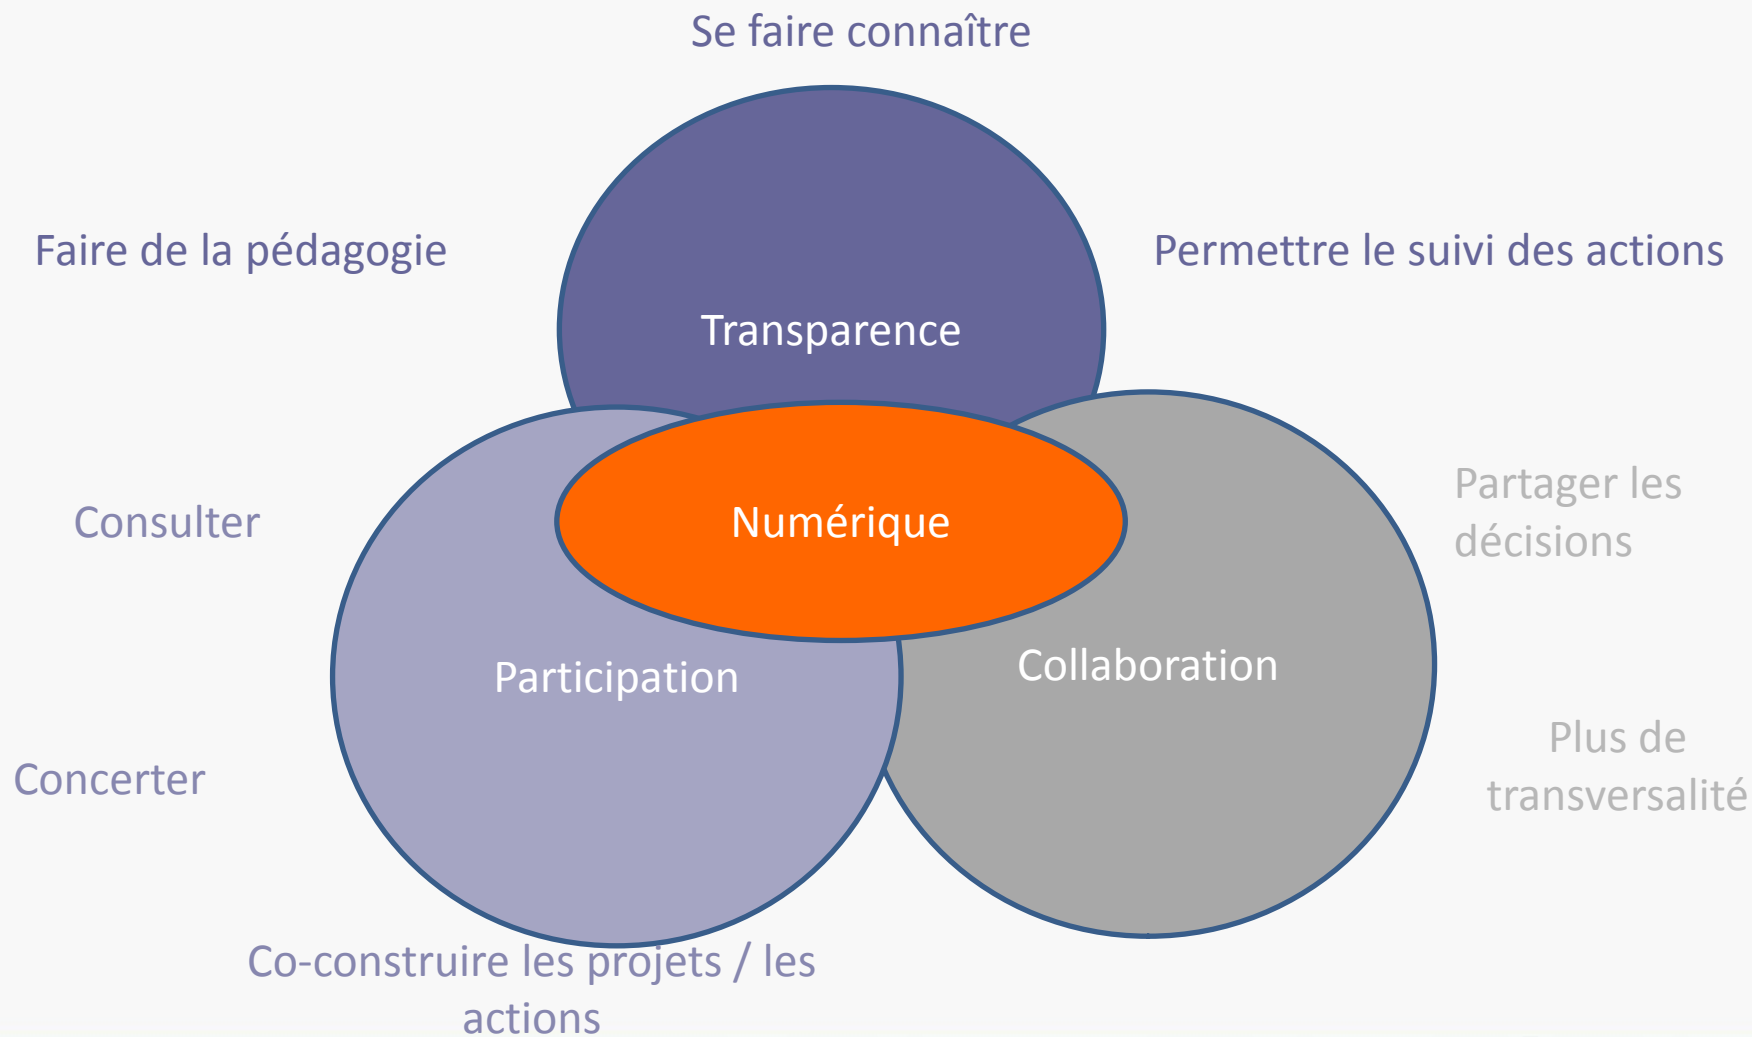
Se faire connaître

Faire de la pédagogie

Permettre le suivi des actions

Transparence

Numérique

Consulter

Partager les décisions

Participation

Collaboration

Plus de transversalité

Concerter

Co-construire les projets / les actions